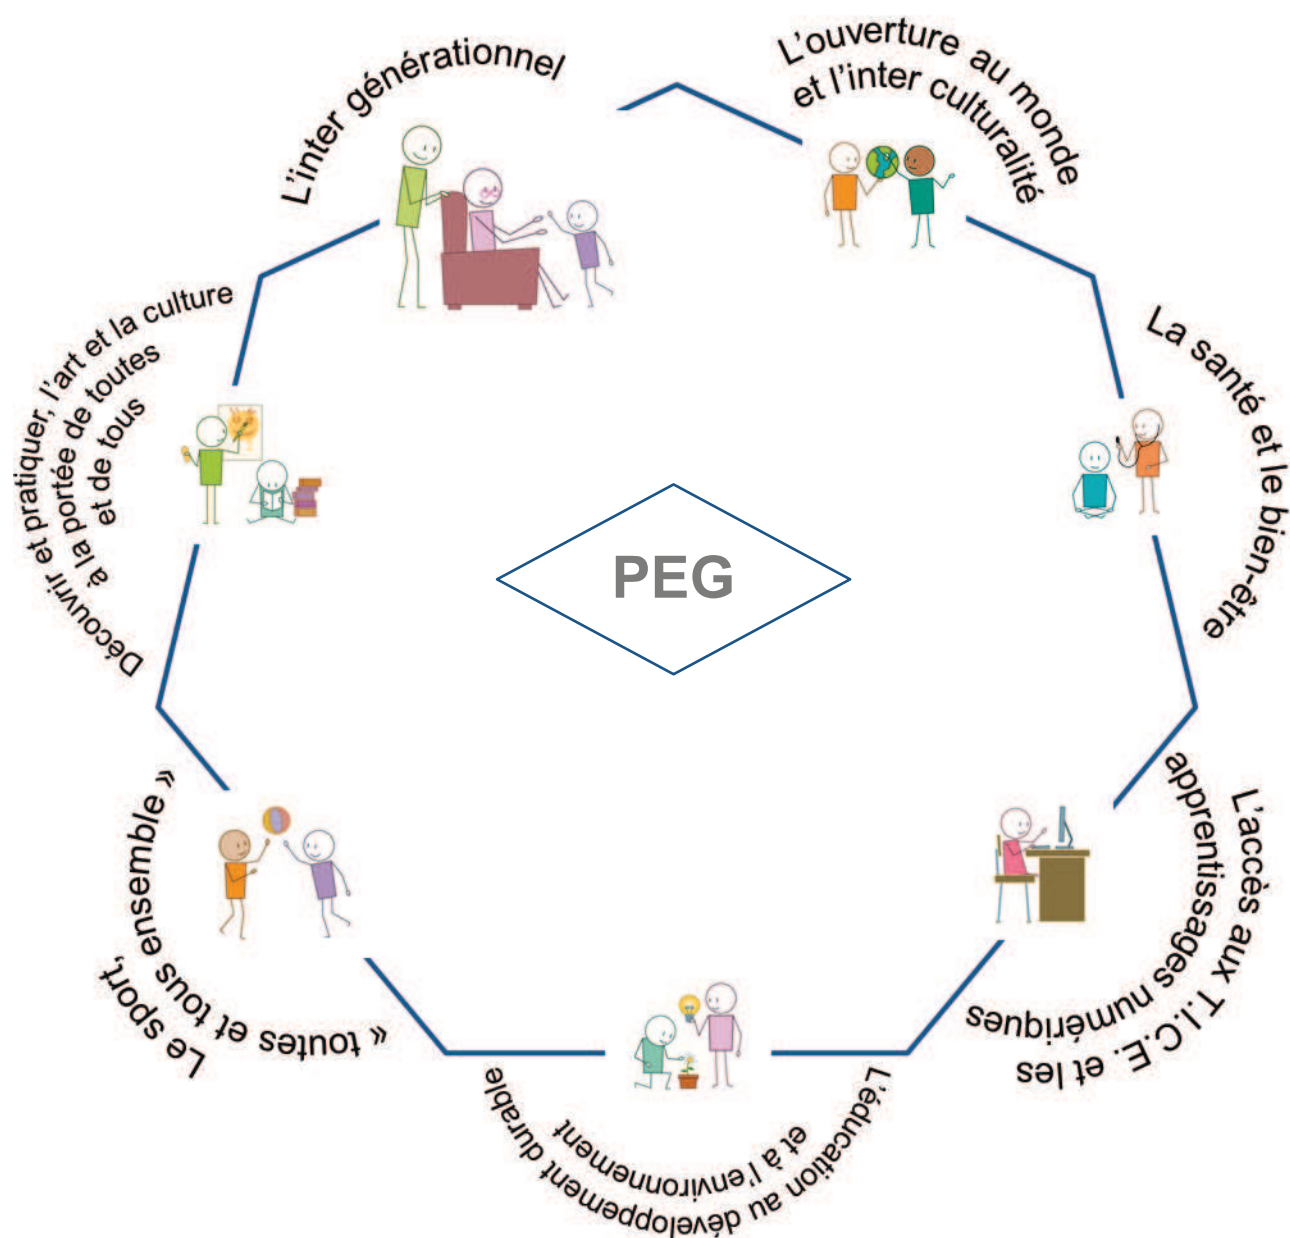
L'inter générationnel

L'ouverture au monde et l'inter culturalité

La santé et le bien-être

L'accès aux T.I.C.E. et les apprentissages numériques

L'éducation au développement durable et à l'environnement

Le sport, « toutes et tous ensemble »

Découvrir et pratiquer, l'art et la culture à la portée de toutes et de tous

PEG